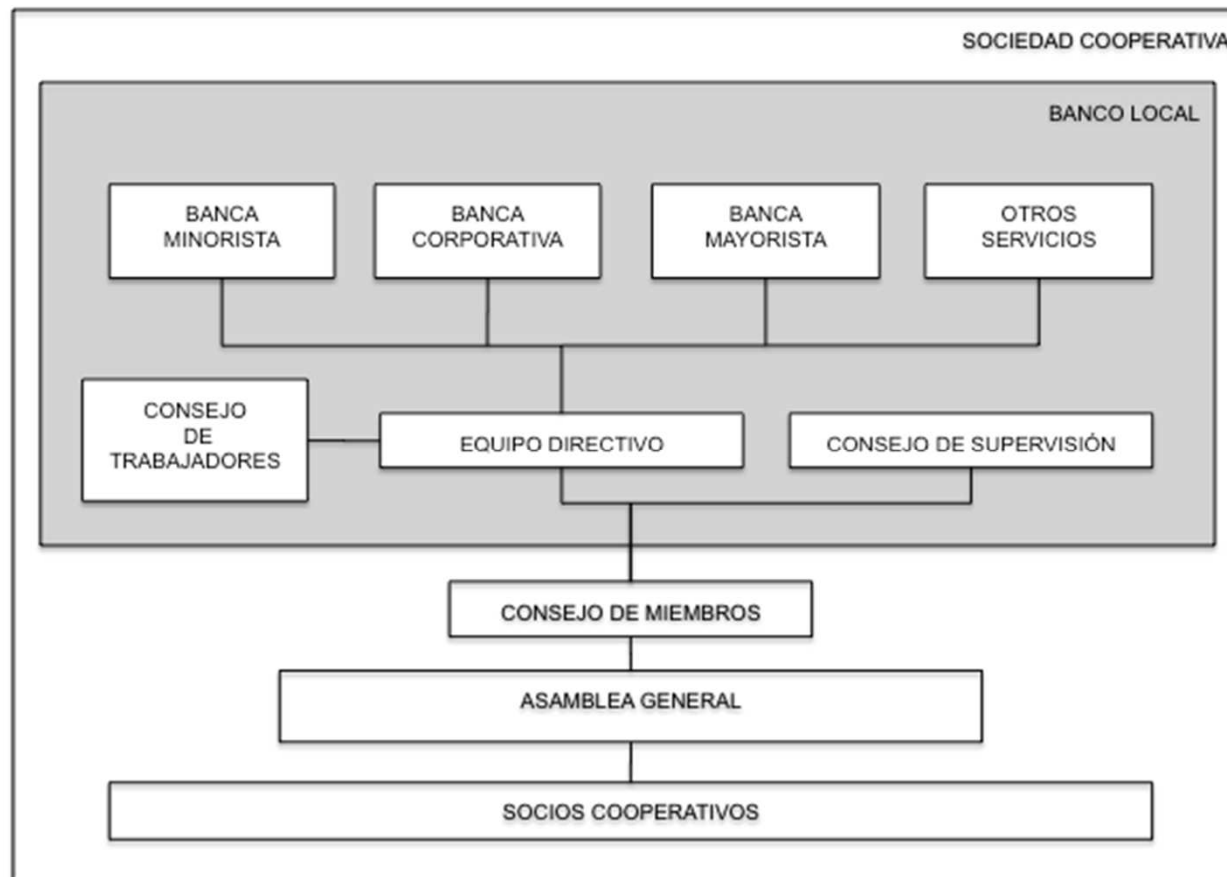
SOCIEDAD COOPERATIVA

BANCO LOCAL

BANCA MINORISTA

BANCA CORPORATIVA

BANCA MAYORISTA

OTROS SERVICIOS

CONSEJO DE TRABAJADORES

EQUIPO DIRECTIVO

CONSEJO DE SUPERVISIÓN

CONSEJO DE MIEMBROS

ASAMBLEA GENERAL

SOCIOS COOPERATIVOS